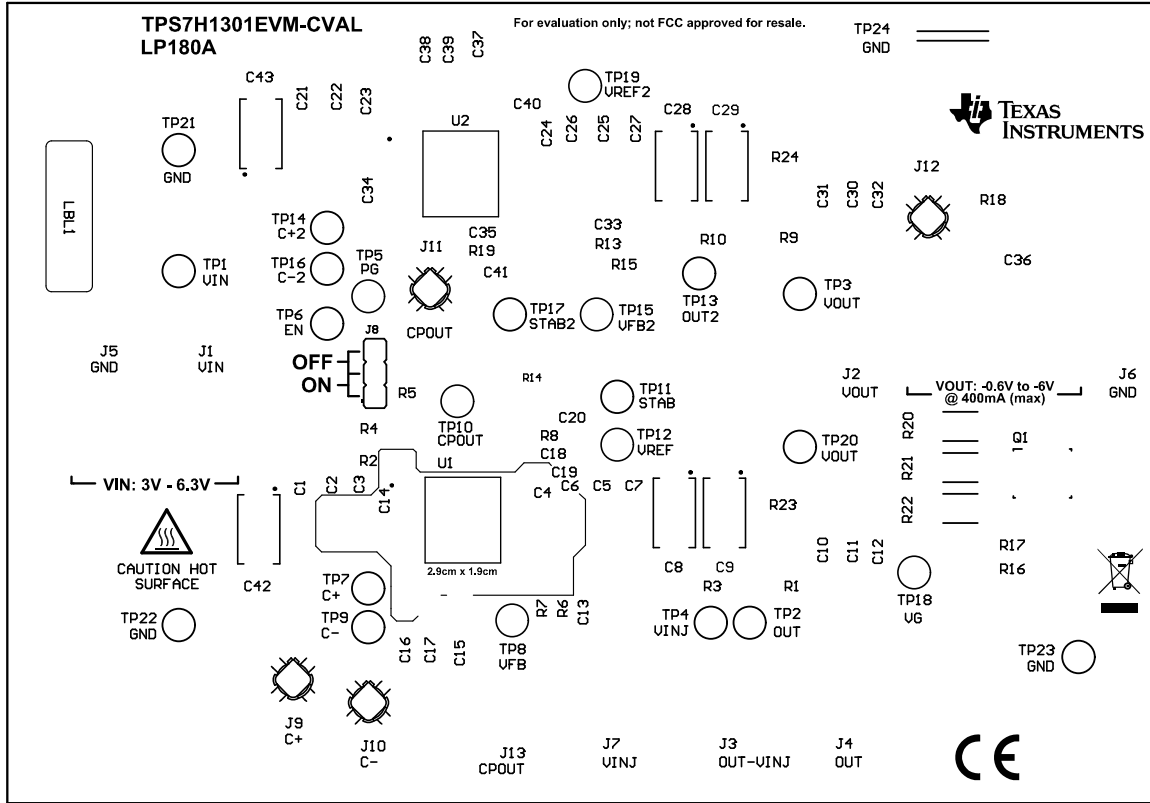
TPS7H1301EVM-CVAL
LP180A

For evaluation only; not FCC approved for resale.

TP24
GND

C38 C39 C37

C43 C21 C22 C23

TP19
VREF2

C40

TEXAS INSTRUMENTS

TP21
GND

U2

C24 C26 C25 C27

C28 C29

R24

LBL1

C34

J12

C31 C30 C32

R18

TP14
C+2

TP16
C-2

TP5
PG

C35
R19

C33
R13

R10

R9

TP1
VIN

J11

C41

R15

C36

TP6
EN

CPOUT

TP17
STAB2

TP15
VFB2

TP13
OUT2

TP3
VOUT

J8

J5
GND

J1
VIN

OFF
ON

R5

R14

J2
VOUT

VOUT: -0.6V to -6V
@ 400mA (max)

J6
GND

TP10
CPOUT

TP11
STAB

R4

C20

R8

TP12
VREF

TP20
VOUT

R20

Q1

R2

U1

C18
C19

VIN: 3V - 6.3V

C1 C2 C3 C14

C4 C6 C5 C7

R21

R23

R22

CAUTION HOT SURFACE

2.9cm x 1.9cm

C10 C11 C12

R17

C42

C8 C9

R16

TP7
C+

R3

R1

TP18
VG

TP22
GND

TP9
C-

R7 R6 C13

TP4
VINJ

TP2
OUT

C16 C17 C15

TP8
VFB

TP23
GND

J9
C+

J10
C-

J13
CPOUT

J7
VINJ

J3
OUT-VINJ

J4
OUT

CE